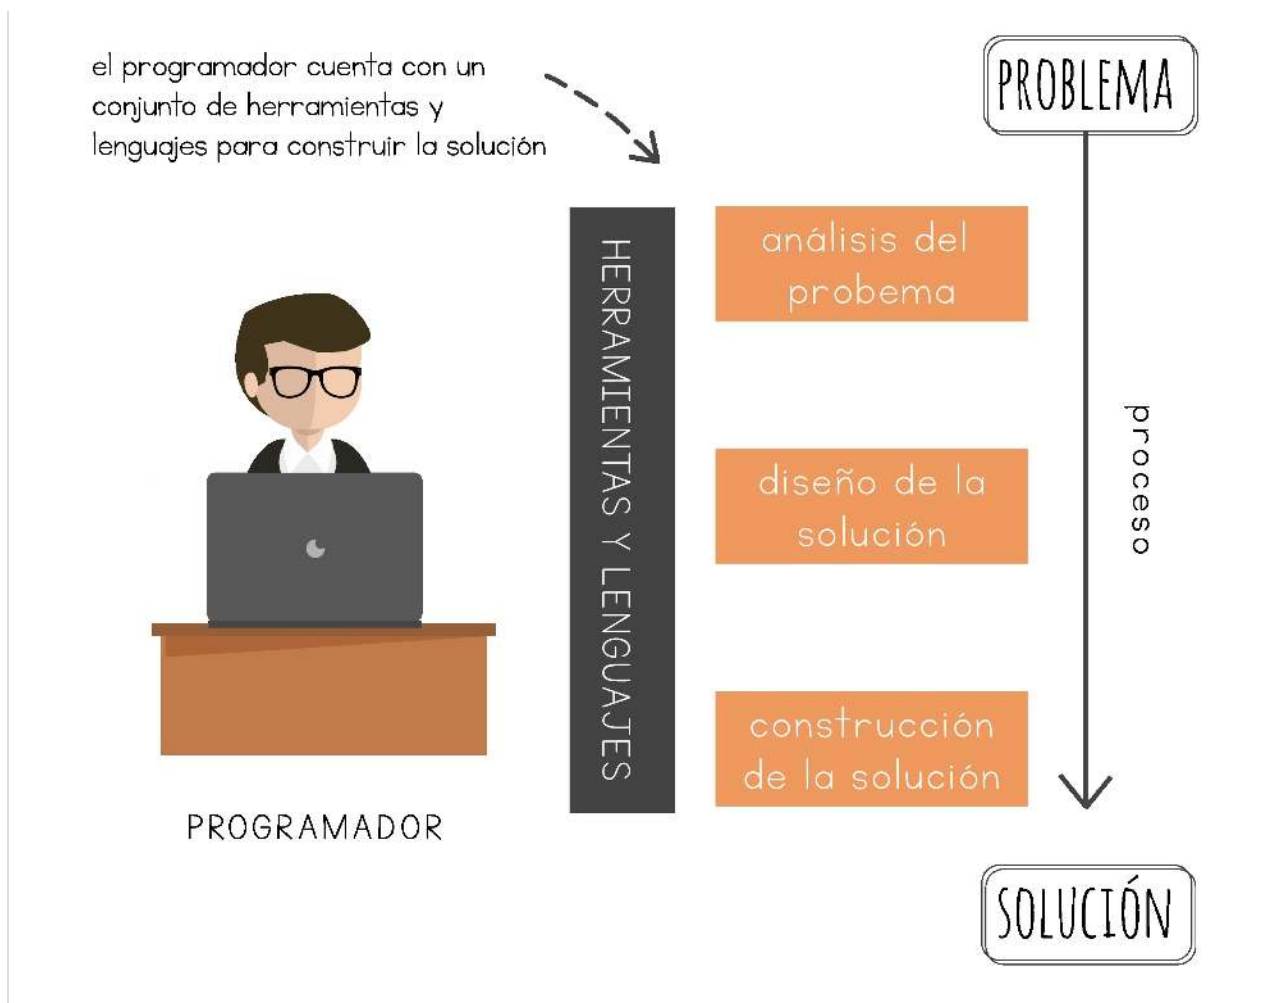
el programador cuenta con un conjunto de herramientas y lenguajes para construir la solución

PROBLEMA

HERRAMIENTAS Y LENGUAJES

análisis del probema

diseño de la solución

construcción de la solución

proceso

PROGRAMADOR

SOLUCIÓN